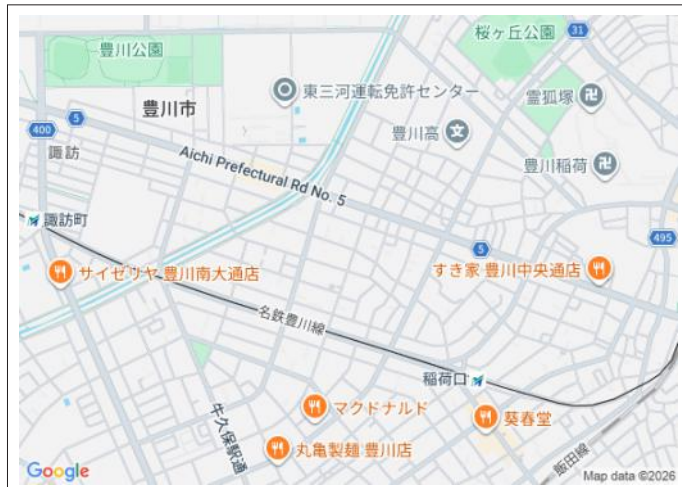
豊川公園

桜ヶ丘公園

31

東三河運転免許センター

豊川市

霊狐塚

400

5

豊川高

諏訪

Aichi Prefectural Rd No. 5

豊川稲荷

諏訪町

5

495

サイゼリヤ 豊川南大通店

すき家 豊川中央通店

名鉄豊川線

稲荷口

マクドナルド

葵春堂

牛久保駅通

丸亀製麺 豊川店

飯田線

Google

Map data ©2026